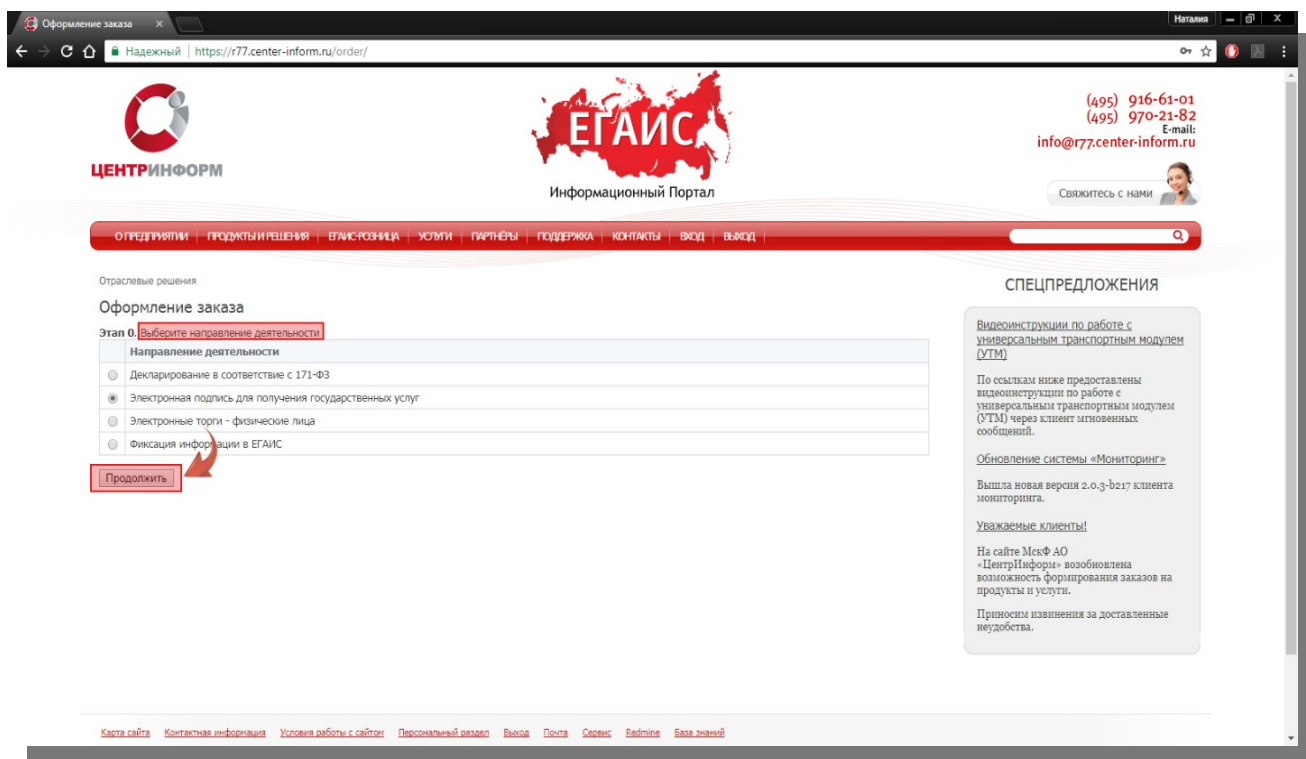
Оформление заказа ×

Наталия

Надежный | https://r77.center-inform.ru/order/

ЦЕНТРИНФОРМ

ЕГАИС

Информационный Портал

(495) 916-61-01
(495) 970-21-82
E-mail:
info@r77.center-inform.ru

Свяжитесь с нами

О ПРЕДПРИЯТИИ | ПРОДУКТЫ И РЕШЕНИЯ | ЕГАИС-РОЗНИЦА | УСЛУГИ | ПАРТНЁРЫ | ПОДДЕРЖКА | КОНТАКТЫ | ВХОД | ВЫХОД

Отраслевые решения

Оформление заказа

Этап 0. Выберите направление деятельности

| | Направление деятельности |
|---|---|
| ○ | Декларирование в соответствие с 171-ФЗ |
| ◉ | Электронная подпись для получения государственных услуг |
| ○ | Электронные торги - физические лица |
| ○ | Фиксация информации в ЕГАИС |

Продолжить

СПЕЦПРЕДЛОЖЕНИЯ

Видеоинструкции по работе с универсальным транспортным модулем (УТМ)

По ссылкам ниже предоставлены видеоинструкции по работе с универсальным транспортным модулем (УТМ) через клиент мгновенных сообщений.

Обновление системы «Мониторинг»

Вышла новая версия 2.0.3-b217 клиента мониторинга.

Уважаемые клиенты!

На сайте МскФ АО «ЦентрИнформ» возобновлена возможность формирования заказов на продукты и услуги.

Приносим извинения за доставленные неудобства.

Карта сайта Контактная информация Условия работы с сайтом Персональный раздел Выход Почта Сервис Redmine База знаний